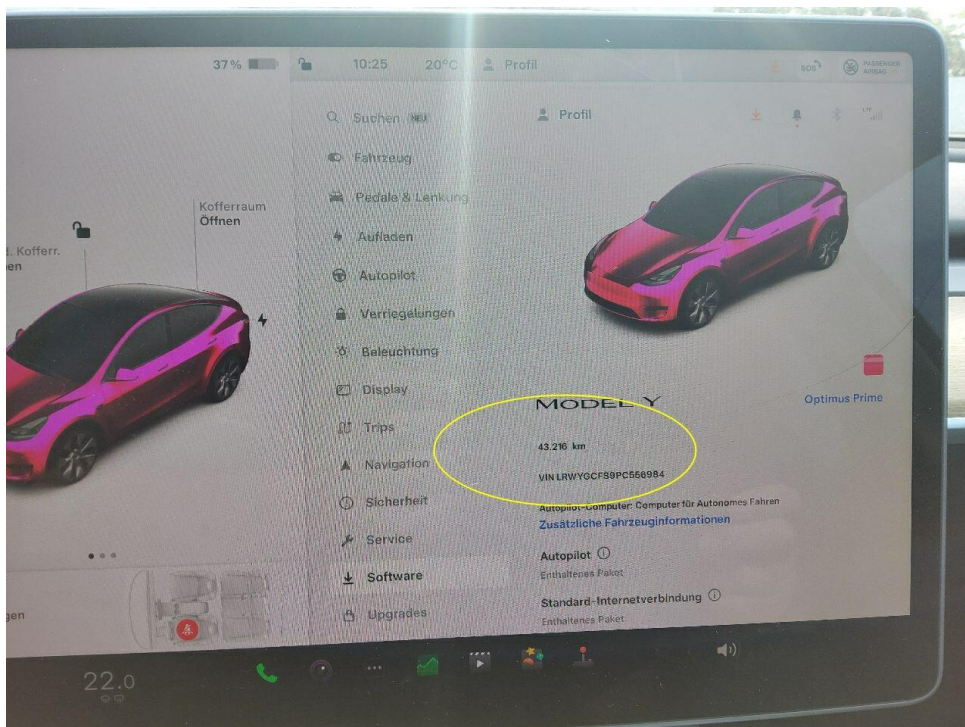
37 %

10:25 20°C Profil

SOS PASSENGER AIRBAG

Kofferraum
Öffnen

l. Kofferr.
nen

Suchen

Fahrzeug

Pedale & Lenkung

Aufladen

Autopilot

Verriegelungen

Beleuchtung

Display

Trips

Navigation

Sicherheit

Service

Software

Upgrades

Profil

MODEL Y

Optimus Prime

43.216 km

VIN LRWYGCFS9PC556984

Autopilot-Computer: Computer für Autonomes Fahren

Zusätzliche Fahrzeuginformationen

Autopilot

Enthaltenes Paket

Standard-Internetverbindung

Enthaltenes Paket

gen

22.0